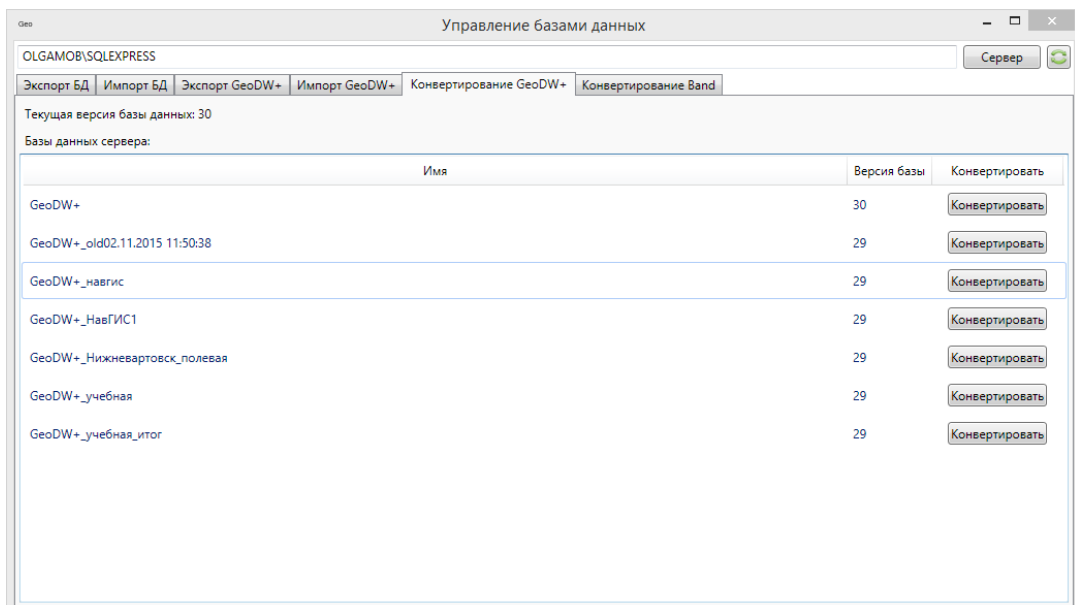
Geo

Управление базами данных

OLGAMOB\SQLEXPRESS

Сервер

Экспорт БД | Импорт БД | Экспорт GeoDW+ | Импорт GeoDW+ | Конвертирование GeoDW+ | Конвертирование Band

Текущая версия базы данных: 30

Базы данных сервера:

| Имя | Версия базы | Конвертировать |
|---|---|---|
| GeoDW+ | 30 | Конвертировать |
| GeoDW+_old02.11.2015 11:50:38 | 29 | Конвертировать |
| GeoDW+_навгис | 29 | Конвертировать |
| GeoDW+_НавГИС1 | 29 | Конвертировать |
| GeoDW+_Нижневартовск_полевая | 29 | Конвертировать |
| GeoDW+_учебная | 29 | Конвертировать |
| GeoDW+_учебная_итог | 29 | Конвертировать |